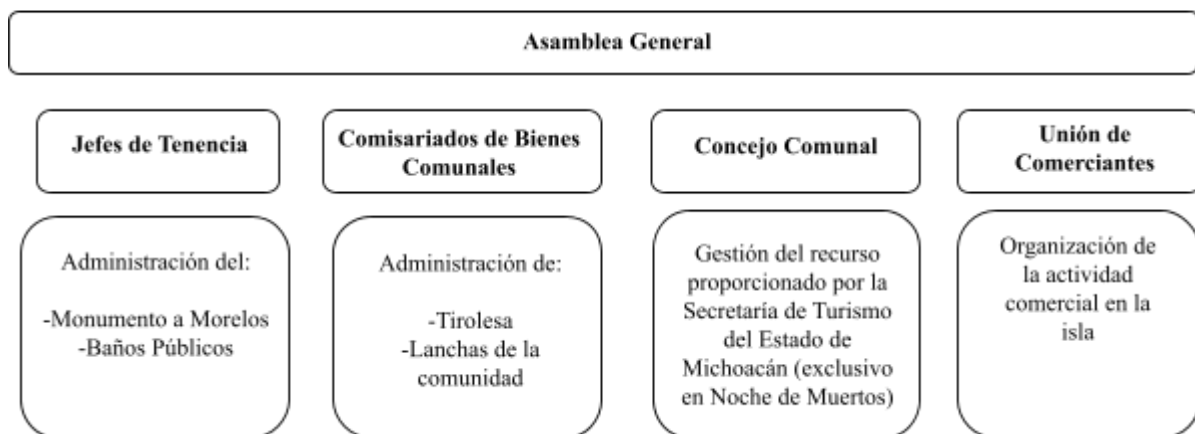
Asamblea General

Jefes de Tenencia

Administración del:

-Monumento a Morelos
-Baños Públicos

Comisariados de Bienes Comunales

Administración de:

-Tirolesa
-Lanchas de la comunidad

Concejo Comunal

Gestión del recurso proporcionado por la Secretaría de Turismo del Estado de Michoacán (exclusivo en Noche de Muertos)

Unión de Comerciantes

Organización de la actividad comercial en la isla